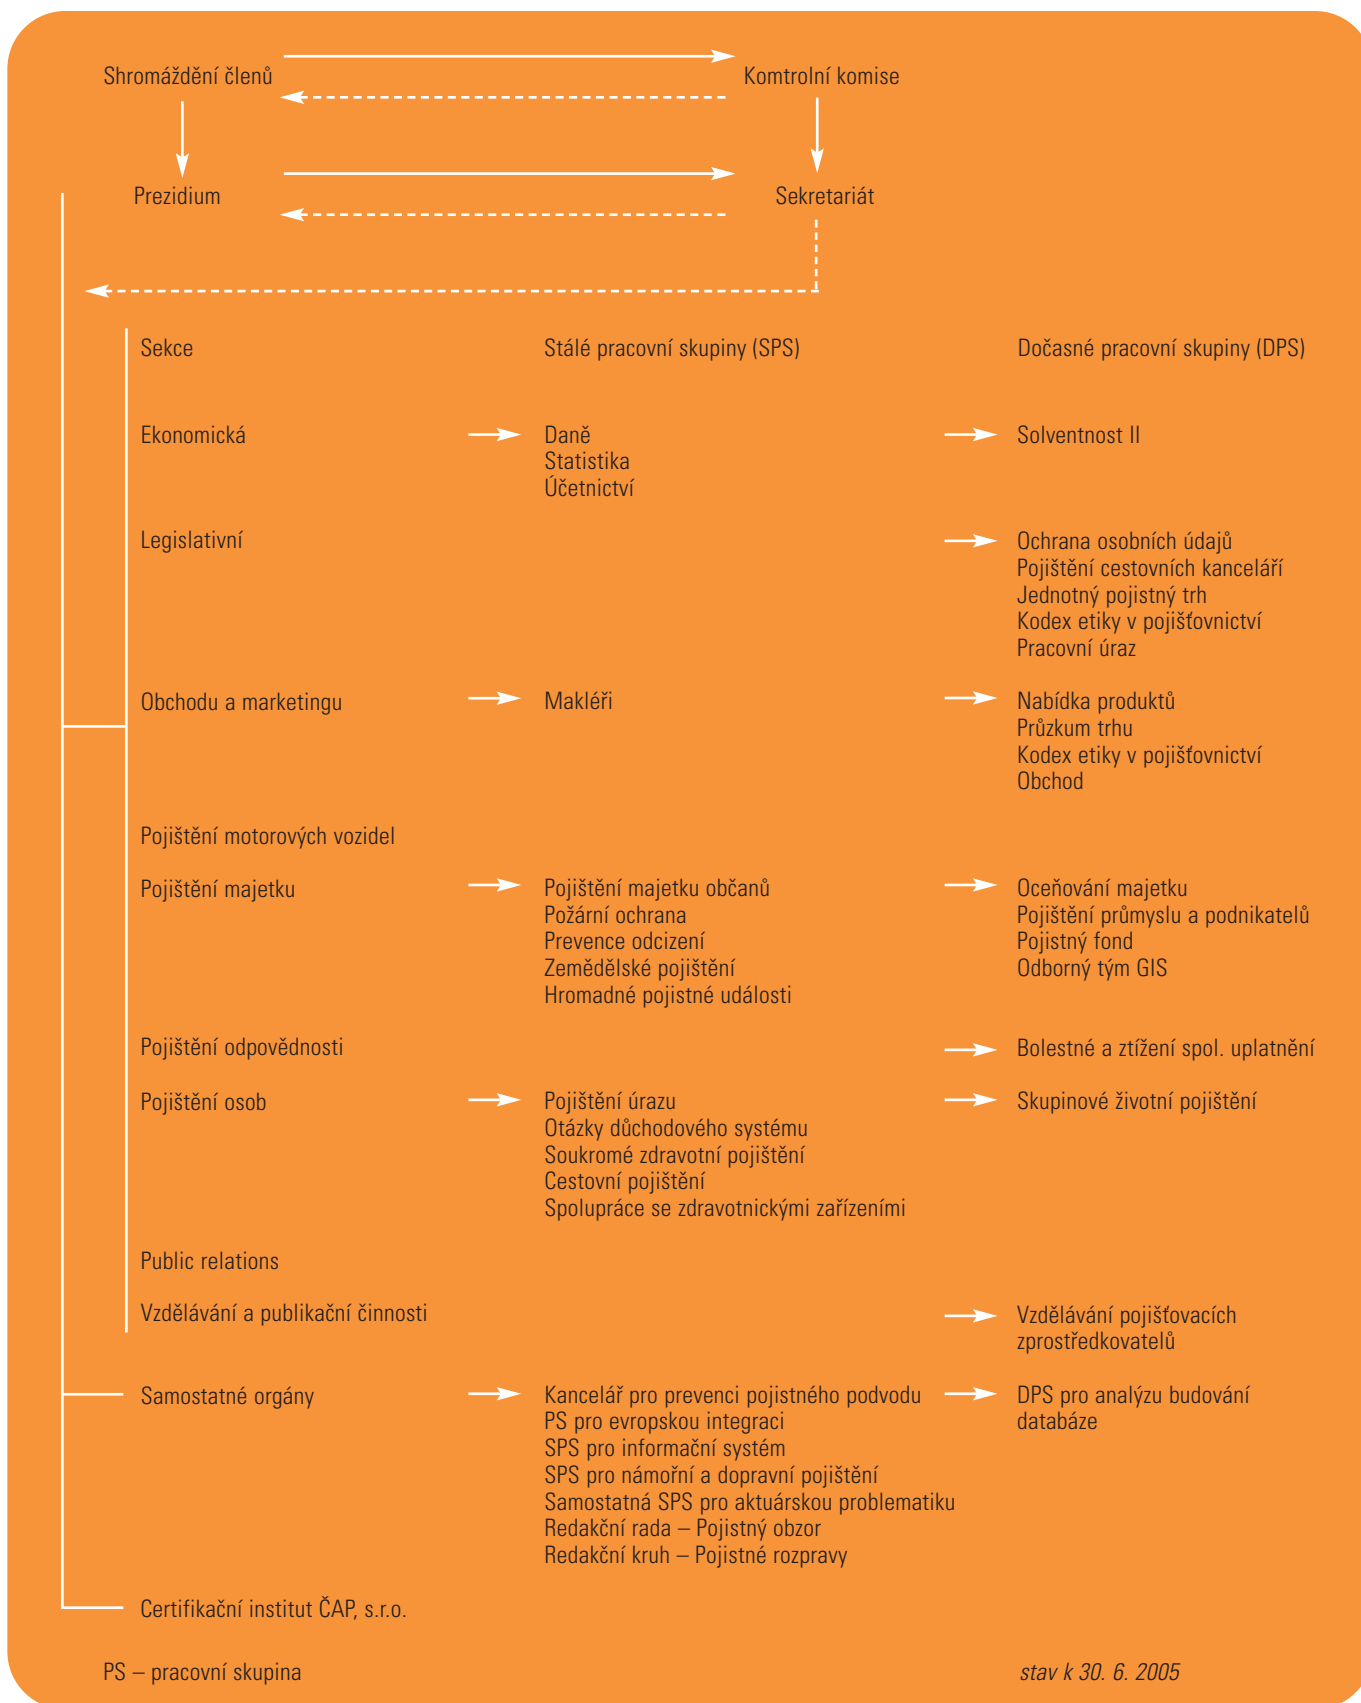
Shromáždění členů

Komtrolní komise

Prezidium

Sekretariát

| Sekce | Stálé pracovní skupiny (SPS) | Dočasné pracovní skupiny (DPS) |
|---|---|---|
| Ekonomická | Daně<br>Statistika<br>Účetnictví | Solventnost II |
| Legislativní | | Ochrana osobních údajů<br>Pojištění cestovních kanceláří<br>Jednotný pojistný trh<br>Kodex etiky v pojišťovnictví<br>Pracovní úraz |
| Obchodu a marketingu | Makléři | Nabídka produktů<br>Průzkum trhu<br>Kodex etiky v pojišťovnictví<br>Obchod |
| Pojištění motorových vozidel | | |
| Pojištění majetku | Pojištění majetku občanů<br>Požární ochrana<br>Prevence odcizení<br>Zemědělské pojištění<br>Hromadné pojistné události | Oceňování majetku<br>Pojištění průmyslu a podnikatelů<br>Pojistný fond<br>Odborný tým GIS |
| Pojištění odpovědnosti | | Bolestné a ztížení spol. uplatnění |
| Pojištění osob | Pojištění úrazu<br>Otázky důchodového systému<br>Soukromé zdravotní pojištění<br>Cestovní pojištění<br>Spolupráce se zdravotnickými zařízeními | Skupinové životní pojištění |
| Public relations | | |
| Vzdělávání a publikační činnosti | | Vzdělávání pojišťovacích zprostředkovatelů |
| Samostatné orgány | Kancelář pro prevenci pojistného podvodu<br>PS pro evropskou integraci<br>SPS pro informační systém<br>SPS pro námořní a dopravní pojištění<br>Samostatná SPS pro aktuárskou problematiku<br>Redakční rada – Pojistný obzor<br>Redakční kruh – Pojistné rozpravy | DPS pro analýzu budování databáze |
| Certifikační institut ČAP, s.r.o. | | |

PS – pracovní skupina

stav k 30. 6. 2005